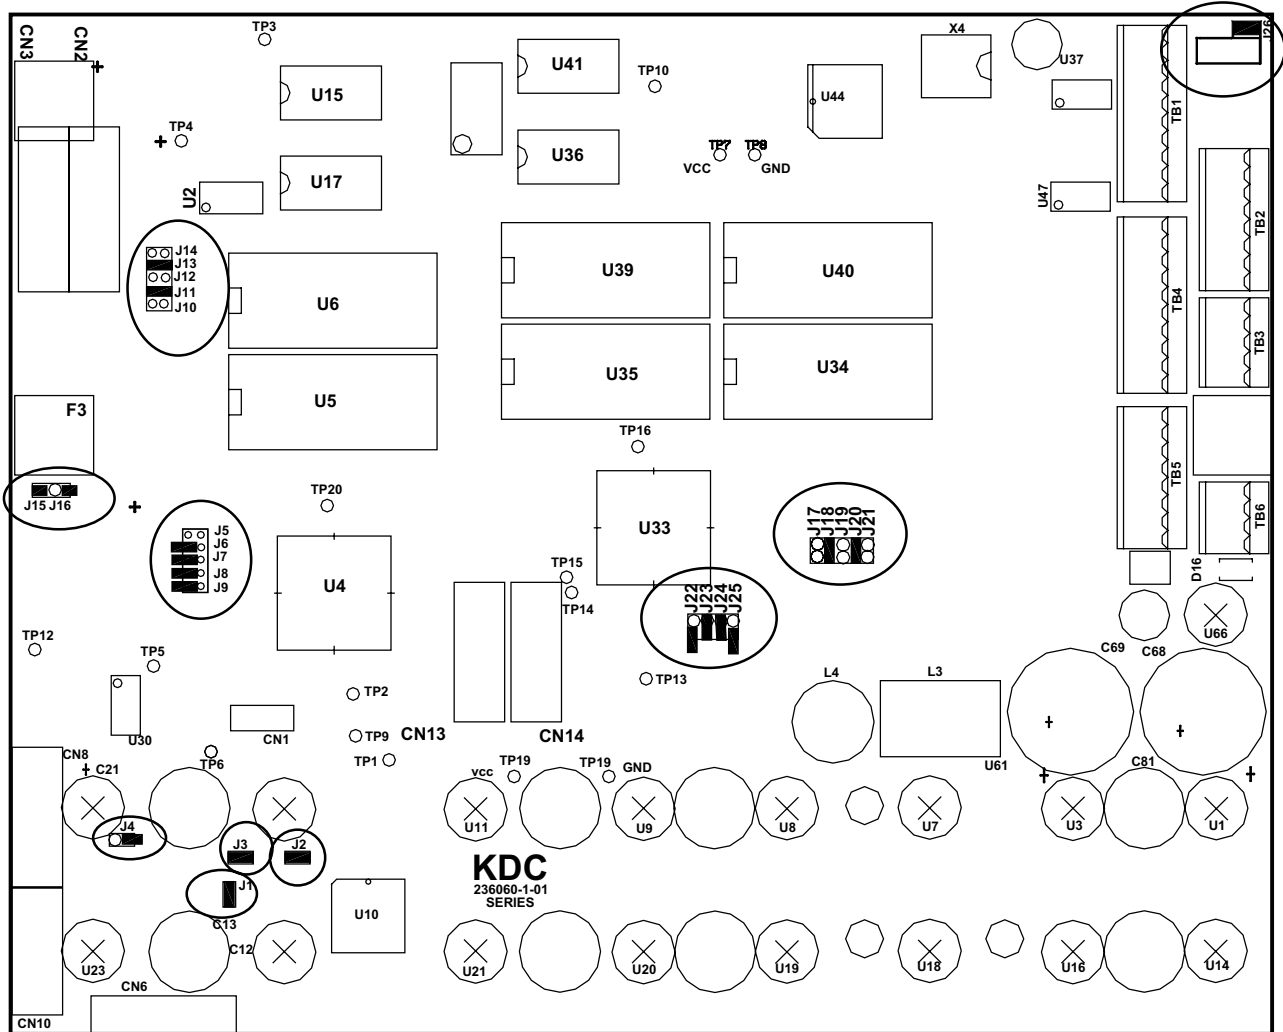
CN3
CN2
TP3
U41
X4
U37
J26
TP10
U15
U44
TB1
TP4
U36
TP7
TP8
VCC
GND
U2
U17
U47
TB2
J14
J13
J12
J11
J10
U6
U39
U40
TB4
TB3
U35
U34
U5
F3
TP16
TB5
J15 J16
TP20
U33
J17
J18
J19
J20
J21
TB6
J5
J6
J7
J8
J9
U4
TP15
D16
TP14
J22
J23
J24
J25
U66
TP12
TP5
C69
C68
L4
L3
TP13
TP2
U30
CN1
TP9
CN13
CN14
U61
TP1
CN8
C21
TP6
TP19
TP19
GND
vcc
C81
U11
U9
U8
U7
U3
U1
J4
J3
J2
KDC
236060-1-01
SERIES
J1
U10
C13
C12
U23
U21
U20
U19
U18
U16
U14
CN6
CN10